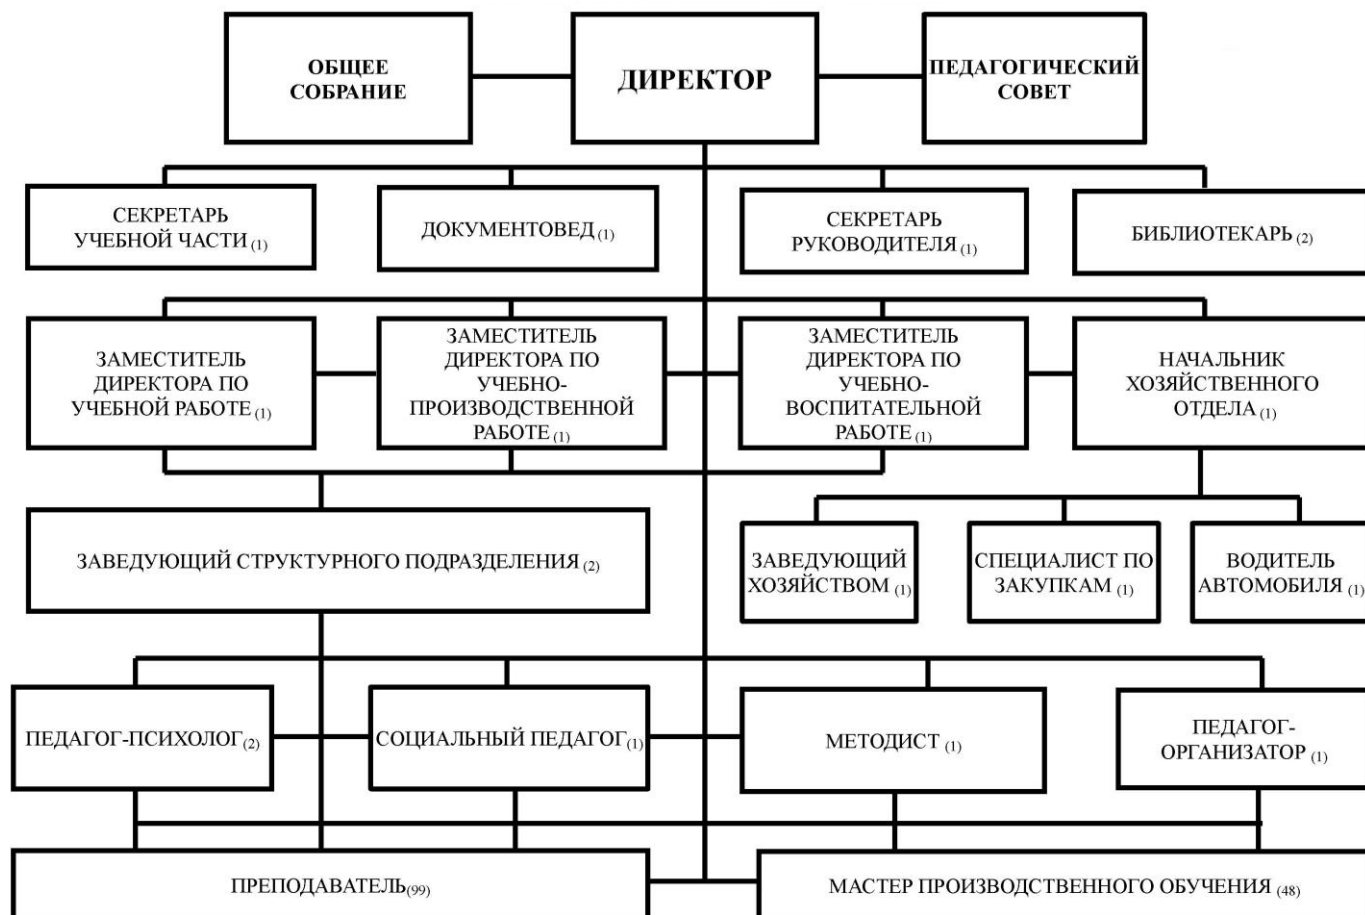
ОБЩЕЕ СОБРАНИЕ

ДИРЕКТОР

ПЕДАГОГИЧЕСКИЙ СОВЕТ

СЕКРЕТАРЬ УЧЕБНОЙ ЧАСТИ $_{(1)}$

ДОКУМЕНТОВЕД $_{(1)}$

СЕКРЕТАРЬ РУКОВОДИТЕЛЯ $_{(1)}$

БИБЛИОТЕКАРЬ $_{(2)}$

ЗАМЕСТИТЕЛЬ ДИРЕКТОРА ПО УЧЕБНОЙ РАБОТЕ $_{(1)}$

ЗАМЕСТИТЕЛЬ ДИРЕКТОРА ПО УЧЕБНО-ПРОИЗВОДСТВЕННОЙ РАБОТЕ $_{(1)}$

ЗАМЕСТИТЕЛЬ ДИРЕКТОРА ПО УЧЕБНО-ВОСПИТАТЕЛЬНОЙ РАБОТЕ $_{(1)}$

НАЧАЛЬНИК ХОЗЯЙСТВЕННОГО ОТДЕЛА $_{(1)}$

ЗАВЕДУЮЩИЙ СТРУКТУРНОГО ПОДРАЗДЕЛЕНИЯ $_{(2)}$

ЗАВЕДУЮЩИЙ ХОЗЯЙСТВОМ $_{(1)}$

СПЕЦИАЛИСТ ПО ЗАКУПКАМ $_{(1)}$

ВОДИТЕЛЬ АВТОМОБИЛЯ $_{(1)}$

ПЕДАГОГ-ПСИХОЛОГ $_{(2)}$

СОЦИАЛЬНЫЙ ПЕДАГОГ $_{(1)}$

МЕТОДИСТ $_{(1)}$

ПЕДАГОГ-ОРГАНИЗАТОР $_{(1)}$

ПРЕПОДАВАТЕЛЬ $_{(99)}$

МАСТЕР ПРОИЗВОДСТВЕННОГО ОБУЧЕНИЯ $_{(48)}$